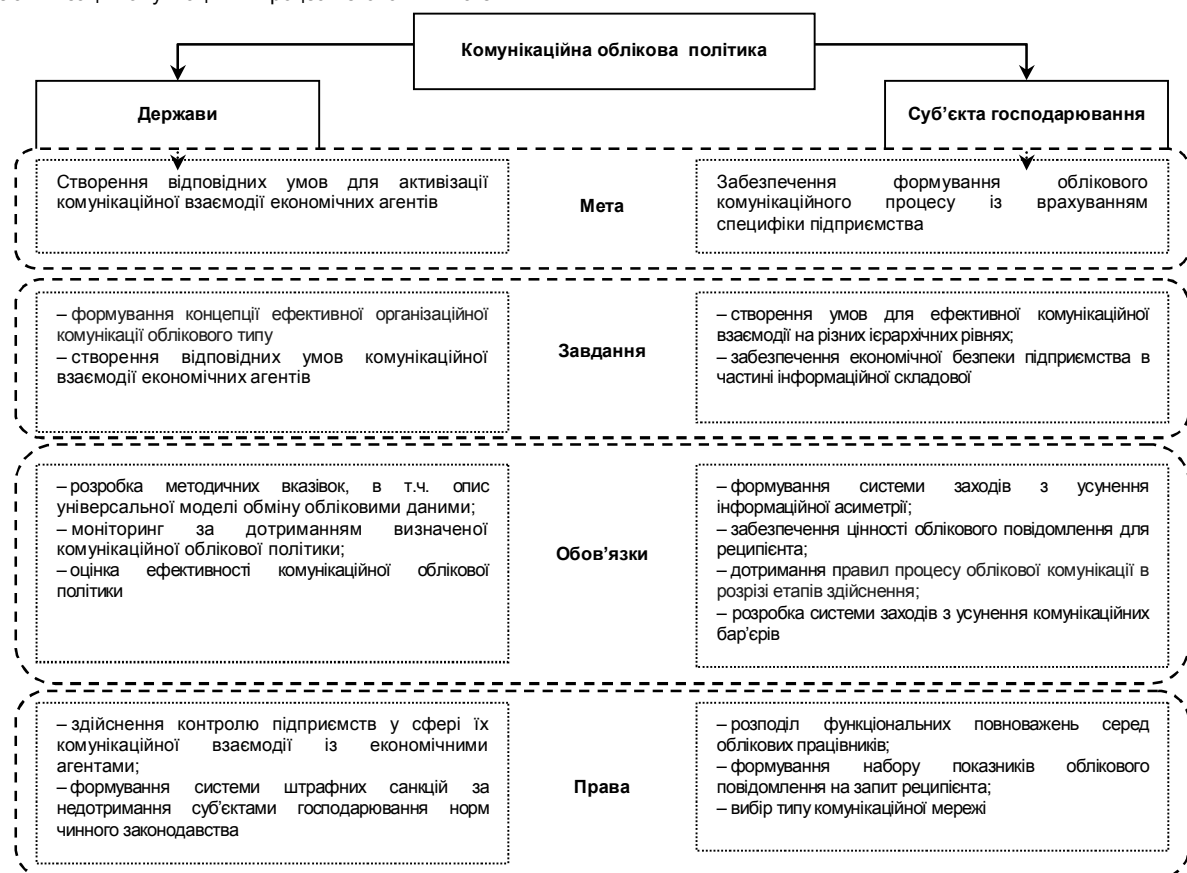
Комунікаційна облікова політика

Держави

Суб'єкта господарювання

Створення відповідних умов для активізації комунікаційної взаємодії економічних агентів

Мета

Забезпечення формування облікового комунікаційного процесу із врахуванням специфіки підприємства

– формування концепції ефективної організаційної комунікації облікового типу
– створення відповідних умов комунікаційної взаємодії економічних агентів

Завдання

– створення умов для ефективної комунікаційної взаємодії на різних ієрархічних рівнях;
– забезпечення економічної безпеки підприємства в частині інформаційної складової

– розробка методичних вказівок, в т.ч. опис універсальної моделі обміну обліковими даними;
– моніторинг за дотриманням визначеної комунікаційної облікової політики;
– оцінка ефективності комунікаційної облікової політики

Обов'язки

– формування системи заходів з усунення інформаційної асиметрії;
– забезпечення цінності облікового повідомлення для реципієнта;
– дотримання правил процесу облікової комунікації в розрізі етапів здійснення;
– розробка системи заходів з усунення комунікаційних бар'єрів

– здійснення контролю підприємств у сфері їх комунікаційної взаємодії із економічними агентами;
– формування системи штрафних санкцій за недотримання суб'єктами господарювання норм чинного законодавства

Права

– розподіл функціональних повноважень серед облікових працівників;
– формування набору показників облікового повідомлення на запит реципієнта;
– вибір типу комунікаційної мережі